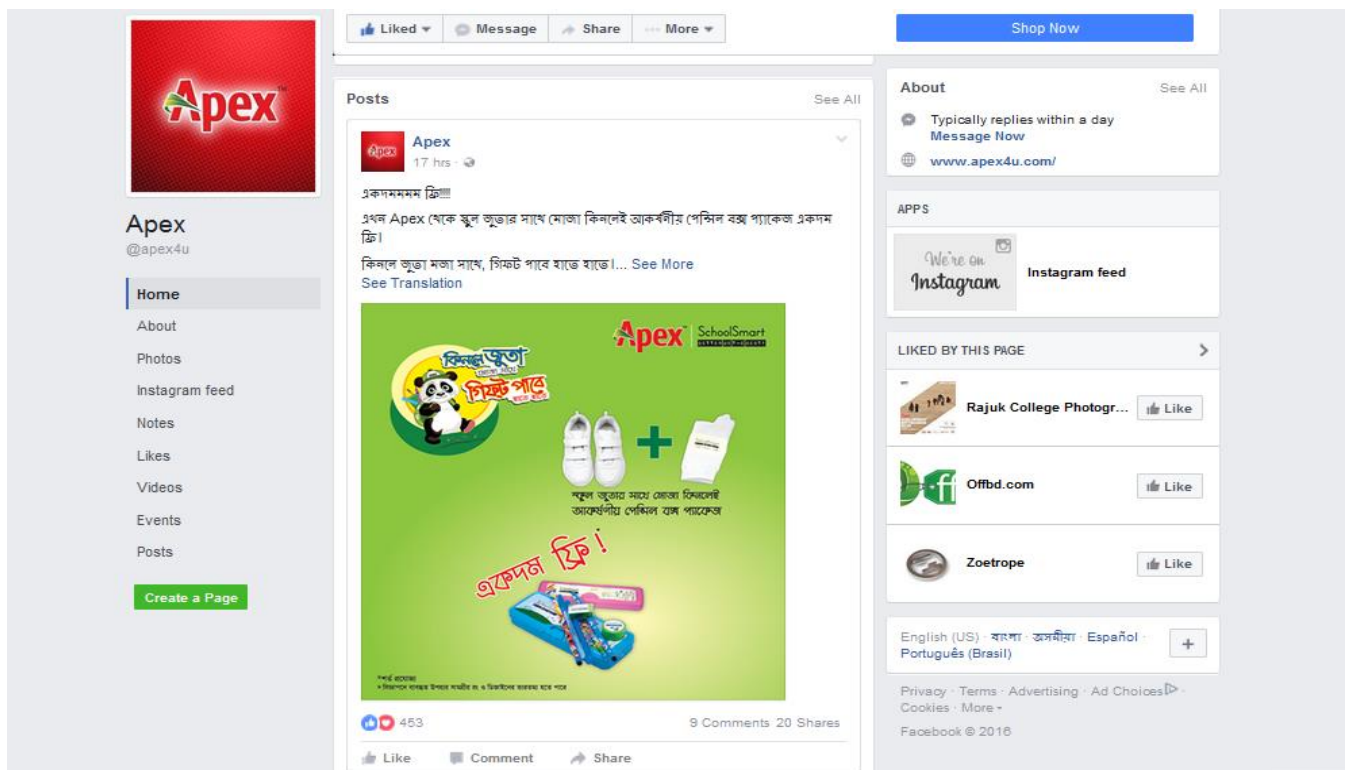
Apex

Apex
@apex4u

Home
About
Photos
Instagram feed
Notes
Likes
Videos
Events
Posts

Create a Page

Liked ▾ Message Share More ▾

Posts See All

Apex
17 hrs ·

একদমমমম ফ্রি!!!!
এখন Apex থেকে স্কুল জুতার সাথে মোজা কিনলেই আকর্ষণীয় পেন্সিল বক্স প্যাকেজ একদম ফ্রি।
কিনলে জুতা মজা সাথে, গিফট পাবে হাতে হাতে।... See More
See Translation

Apex SchoolSmart
কিনলে জুতা মোজা সাথে গিফট পাবে হাতে হাতে
স্কুল জুতার সাথে মোজা কিনলেই আকর্ষণীয় পেন্সিল বক্স প্যাকেজ
একদম ফ্রি!
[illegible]

453 9 Comments 20 Shares
Like Comment Share

Shop Now

About See All
Typically replies within a day
Message Now
www.apex4u.com/

APPS
We're on Instagram
Instagram feed

LIKED BY THIS PAGE
Rajuk College Photogr... Like
Offbd.com Like
Zoetrope Like

English (US) · বাংলা · অসমীয়া · Español · Português (Brasil)
+

Privacy · Terms · Advertising · Ad Choices · Cookies · More ▾
Facebook © 2016